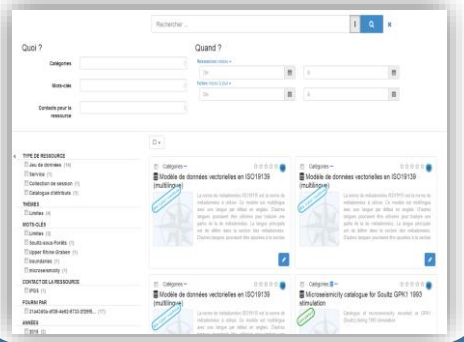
Rechercher ...

Quoi ?

Catégories

Mots-clés

Contacts pour la ressource

Quand ?

Ressources mises à jour

Du

Au

Entre le

Du

Au

TYPE DE RESSOURCE

Jeu de données (14)

Service (1)

Collection de session (1)

Catalogue d'attributs (1)

THÈMES

Limites (4)

MOTS-CLÉS

Limites (3)

Soultz-sous-Forêts (1)

Upper Rhine Graben (1)

boundaries (1)

microseismicity (1)

CONTACT DE LA RESSOURCE

IPGS (1)

FOURNI PAR

21a4245a-4f38-4e43-8733-35ff9... (17)

ANNÉES

2015 (2)

Catégories

Modèle de données vectorielles en ISO19139 (multilingue)

Catégories

Modèle de données vectorielles en ISO19139 (multilingue)

Catégories

Modèle de données vectorielles en ISO19139 (multilingue)

Catégories

Microseismicity catalogue for Soultz GPK1 1993 stimulation

Catalogue of microseismicity recorded at GPK1 (Soultz) during 1993 stimulation